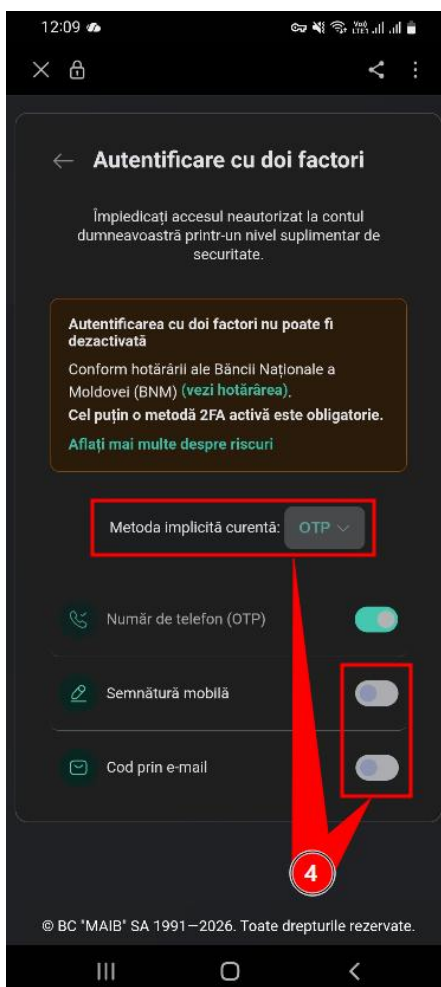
12:09

Autentificare cu doi factori

Împiedicați accesul neautorizat la contul dumneavoastră printr-un nivel suplimentar de securitate.

Autentificarea cu doi factori nu poate fi dezactivată

Conform hotărârii ale Băncii Naționale a Moldovei (BNM) (vezi hotărârea).
Cel puțin o metodă 2FA activă este obligatorie.

Aflați mai multe despre riscuri

Metoda implicită curentă: OTP

Număr de telefon (OTP)

Semnătură mobilă

Cod prin e-mail

4

© BC "MAIB" SA 1991—2026. Toate drepturile rezervate.